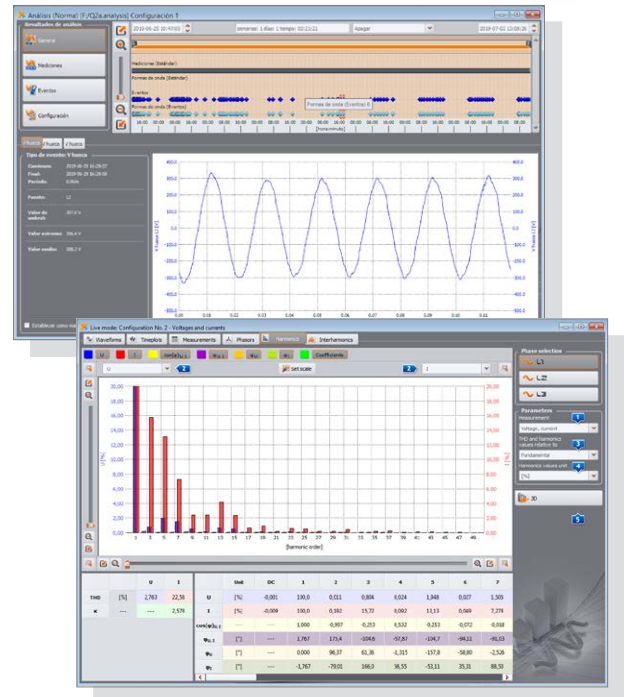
Análisis (Norma) [F:/Q2a.analysis] Configuración 1

Resultados de análisis

General

Mediciones

Eventos

Configuración

2018-06-25 16:47:03

semanas: 1 días: 1 tiempo: 02:22:21

Apagar

2018-07-02 12:09:26

Mediciones (Estándar)

Formas de onda (Estándar)

Eventos

Formas de onda (Eventos)

Formas de onda (Eventos) 6

[hora:minuto]

Vfuerza

Tipo de evento: Vfuerza

Comienzo 2018-06-25 16:29:57

Finali 2018-06-25 16:29:57

Período 0.00s

Fuentes L1

Valor de umbral 207.0 V

Valor extremo 316.4 V

Valor medio 230.2 V

Establecer como

Live mode: Configuration No. 2 - Voltages and currents

Waveforms

Timeplots

Measurements

Phasors

Harmonics

Interharmonics

U

I

cos(φ)

φ

Coefficients

U

2

set scale

2

I

Phase selection

L1

L2

L3

Parameters

Measurement

1

Voltage, current

THD and harmonics values relative to

3

Fundamental

Harmonics values unit

4

[%]

3D

5

[harmonic order]

| | | U | I |
|---|---|---|---|
| THD | [%] | 2,763 | 22,58 |
| K | ---- | ---- | 2,576 |

| | Unit | DC | 1 | 2 | 3 | 4 | 5 | 6 | 7 |
|---|---|---|---|---|---|---|---|---|---|
| U | [%] | -0,001 | 100,0 | 0,011 | 0,804 | 0,024 | 1,948 | 0,027 | 1,505 |
| I | [%] | -0,009 | 100,0 | 0,182 | 15,72 | 0,092 | 11,13 | 0,069 | 7,774 |
| cos(φ) | ---- | ---- | 1,000 | -0,997 | -0,253 | 0,532 | -0,253 | -0,072 | -0,018 |
| φ | [°] | ---- | 1,767 | 171,4 | -104,6 | -57,87 | -134,7 | -94,11 | -91,13 |
| φU | [°] | ---- | 0,000 | 96,37 | 61,36 | -2,315 | -157,8 | -58,80 | -2,526 |
| φI | [°] | ---- | -1,767 | -75,01 | 166,0 | 55,55 | -23,11 | 35,31 | 88,58 |